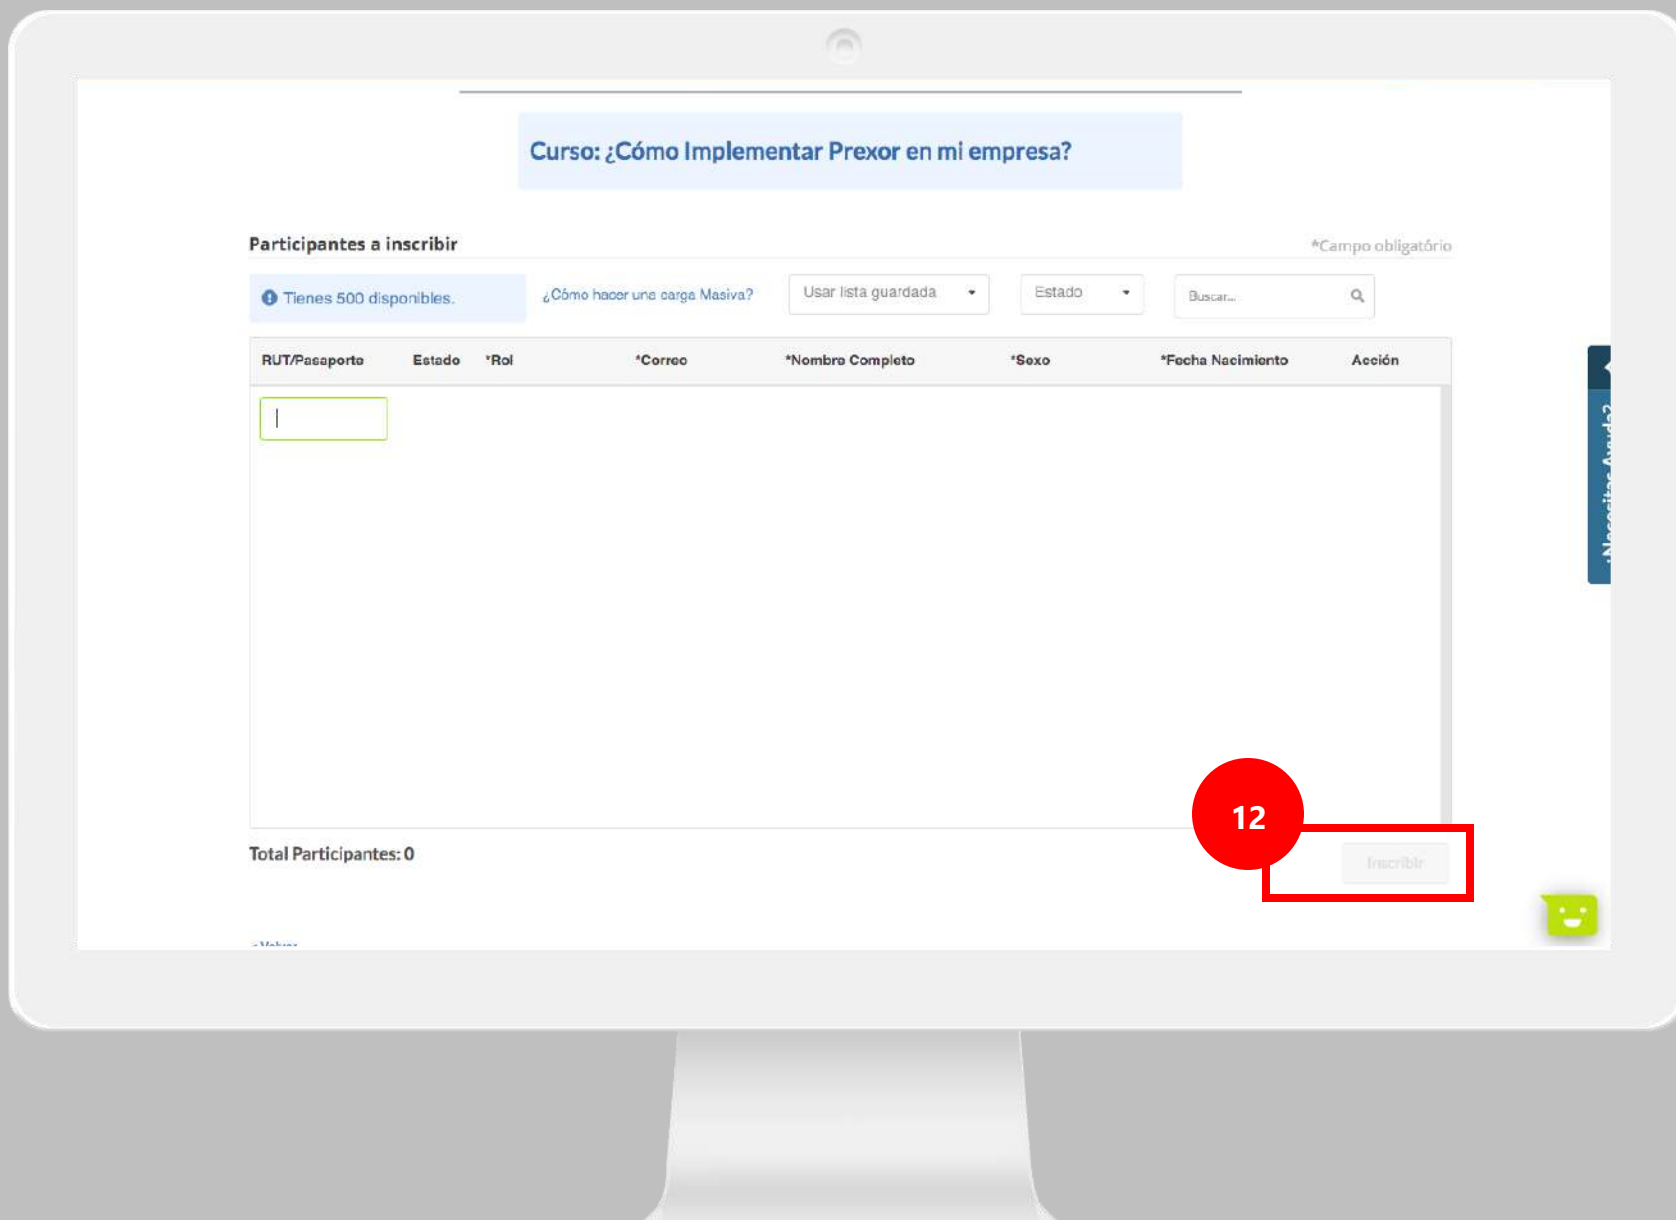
Curso: ¿Cómo Implementar Prexor en mi empresa?

Participantes a inscribir

*Campo obligatório

Tienes 500 disponibles.

¿Cómo hacer una carga Masiva?

Usar lista guardada

Estado

Buscar...

| RUT/Pasaporte | Estado | *Rol | *Correo | *Nombre Completo | *Sexo | *Fecha Nacimiento | Acción |
|---|---|---|---|---|---|---|---|

¿Necesitas Ayuda?

12

Total Participantes: 0

Inscribir

< Volver